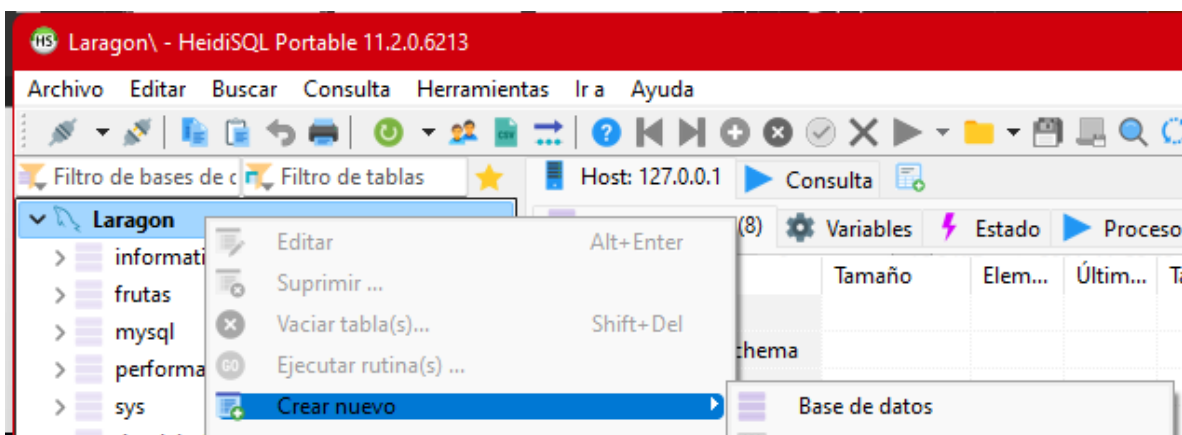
Laragon\ - HeidiSQL Portable 11.2.0.6213

Archivo Editar Buscar Consulta Herramientas Ir a Ayuda

Filtro de bases de c Filtro de tablas

Host: 127.0.0.1 Consulta

Laragon

informati

frutas

mysql

performa

sys

(8) Variables Estado Proceso

Tamaño Elem... Últim... T

chema

Editar Alt+Enter

Suprimir ...

Vaciar tabla(s)... Shift+Del

Ejecutar rutina(s) ...

Crear nuevo

Base de datos